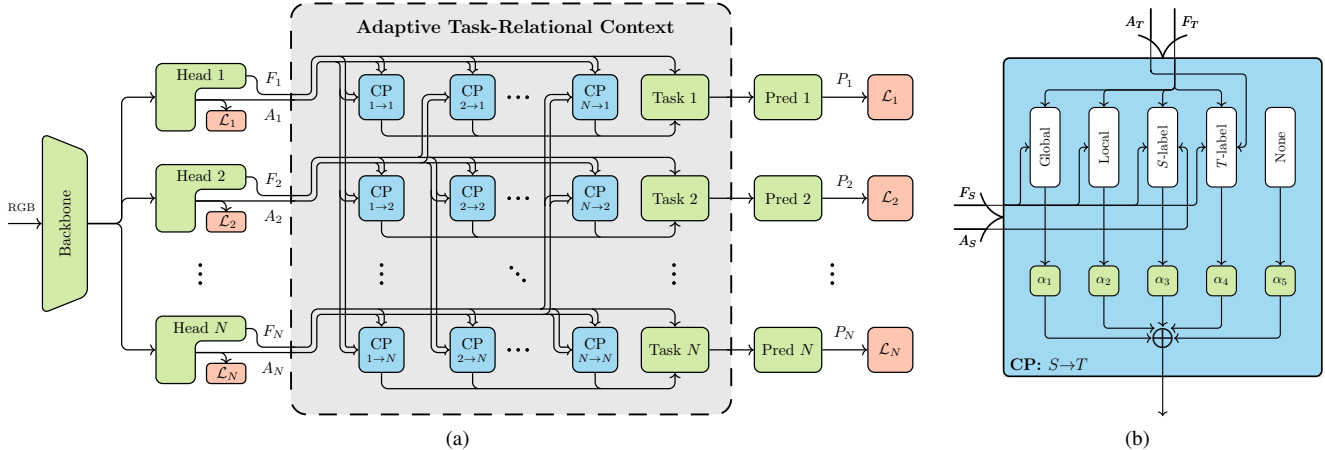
Adaptive Task-Relational Context

RGB

Backbone

Head 1
$F_1$
$A_1$
$\mathcal{L}_1$

Head 2
$F_2$
$A_2$
$\mathcal{L}_2$

⋮

Head $N$
$F_N$
$A_N$
$\mathcal{L}_N$

CP $1\to1$
CP $2\to1$
…
CP $N\to1$
Task 1
Pred 1
$P_1$
$\mathcal{L}_1$

CP $1\to2$
CP $2\to2$
…
CP $N\to2$
Task 2
Pred 2
$P_2$
$\mathcal{L}_2$

⋮ ⋱ ⋮ ⋮

CP $1\to N$
CP $2\to N$
…
CP $N\to N$
Task $N$
Pred $N$
$P_N$
$\mathcal{L}_N$

(a)

$A_T$
$F_T$
$F_S$
$A_S$
Global
Local
$S$-label
$T$-label
None
$\alpha_1$
$\alpha_2$
$\alpha_3$
$\alpha_4$
$\alpha_5$
$\bigoplus$
CP: $S\to T$

(b)